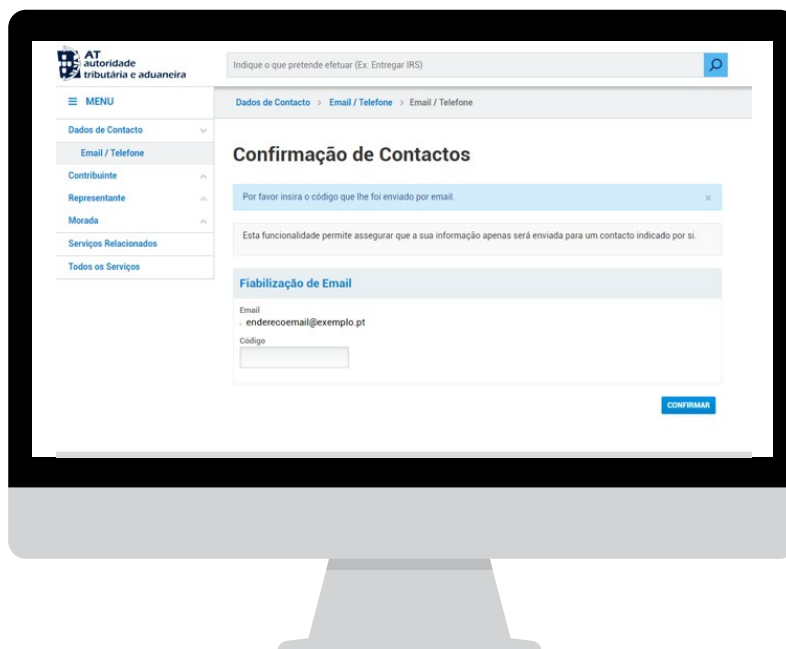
AT autoridade tributária e aduaneira

Indique o que pretende efetuar (Ex: Entregar IRS)

≡ MENU

Dados de Contacto > Email / Telefone > Email / Telefone

Dados de Contacto
Email / Telefone
Contribuinte
Representante
Morada
Serviços Relacionados
Todos os Serviços

Confirmação de Contactos

Por favor insira o código que lhe foi enviado por email.

Esta funcionalidade permite assegurar que a sua informação apenas será enviada para um contacto indicado por si.

Fiabilização de Email

Email
enderecoemail@exemplo.pt

Código

CONFIRMAR